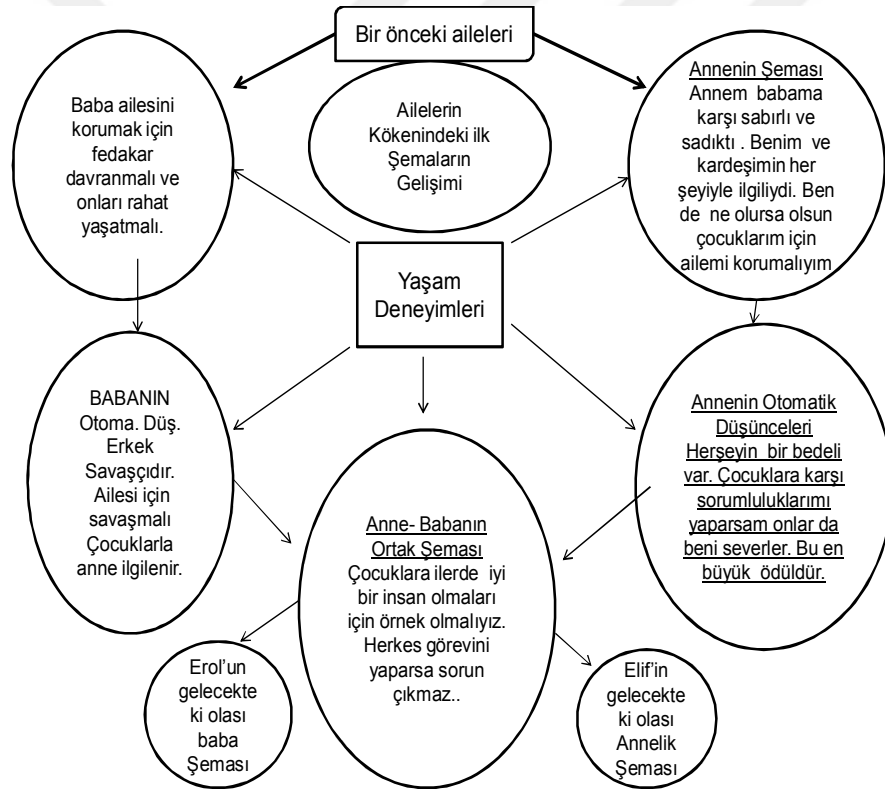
Bir önceki aileleri

Baba ailesini korumak için fedakar davranmalı ve onları rahat yaşatmalı.

Ailelerin Kökenindeki ilk Şemaların Gelişimi

Annenin Şeması
Annem babama karşı sabırlı ve sadıktı . Benim ve kardeşimin her şeyiyle ilgiliydi. Ben de ne olursa olsun çocuklarım için ailemi korumalıyım

Yaşam Deneyimleri

BABANIN Otoma. Düş. Erkek Savaşçıdır. Ailesi için savaşmalı Çocuklarla anne ilgilenir.

Anne- Babanın Ortak Şeması
Çocuklara ilerde iyi bir insan olmaları için örnek olmalıyız. Herkes görevini yaparsa sorun çıkmaz..

Annenin Otomatik Düşünceleri
Herşeyin bir bedeli var. Çocuklara karşı sorumluluklarımı yaparsam onlar da beni severler. Bu en büyük ödüldür.

Erol'un gelecekte ki olası baba Şeması

Elif'in gelecekte ki olası Annelik Şeması